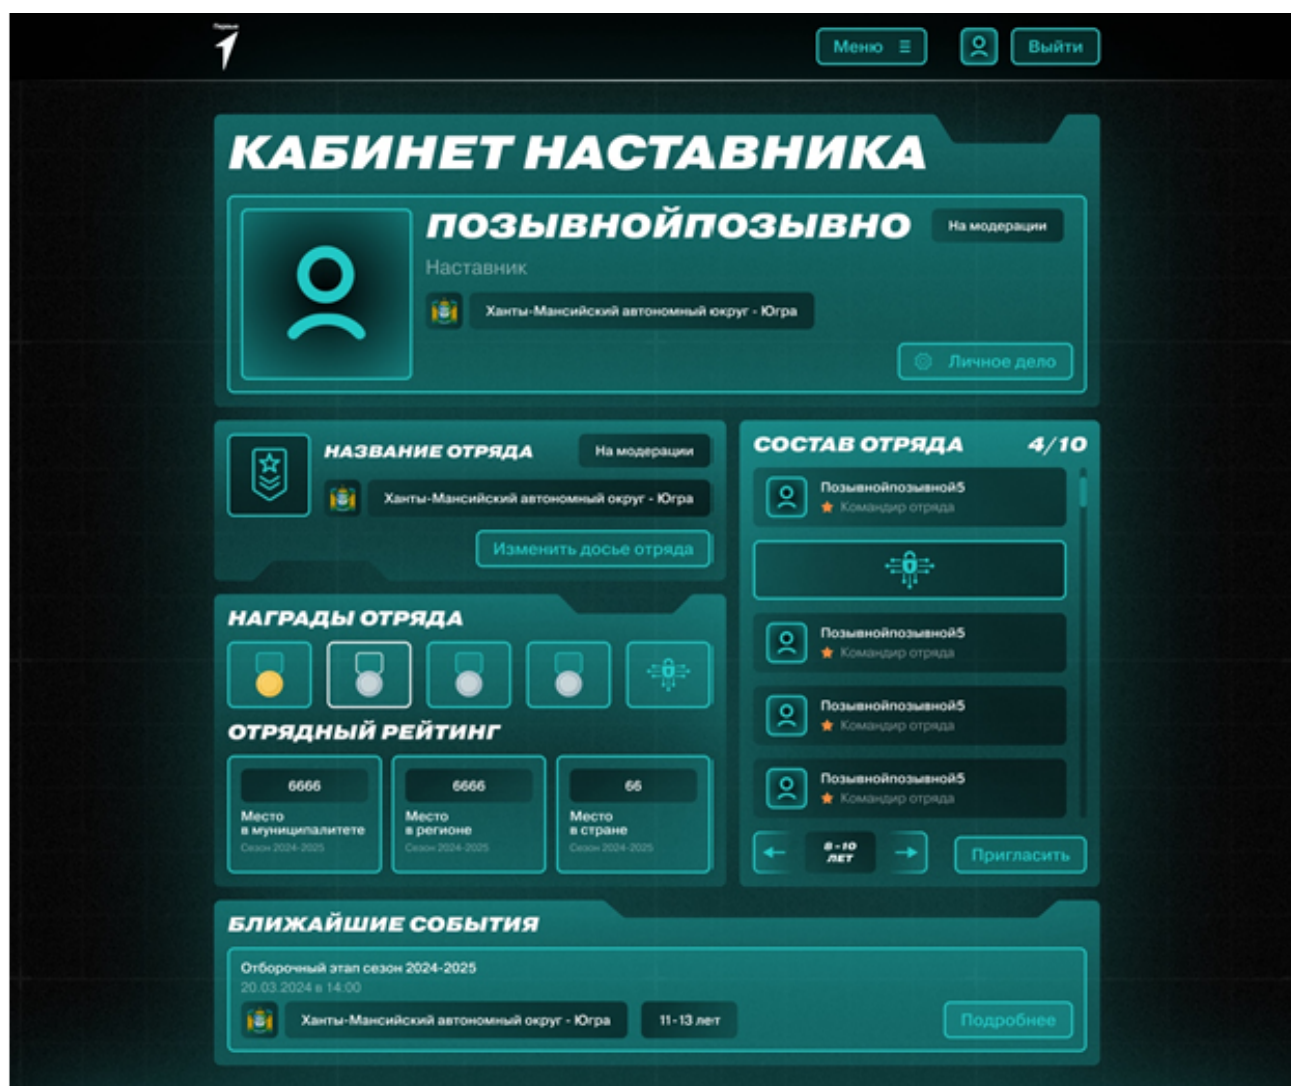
Первые

Меню

Выйти

КАБИНЕТ НАСТАВНИКА

ПОЗЫВНОЙПОЗЫВНО

На модерации

Наставник

Ханты-Мансийский автономный округ - Югра

Личное дело

НАЗВАНИЕ ОТРЯДА

На модерации

Ханты-Мансийский автономный округ - Югра

Изменить досье отряда

СОСТАВ ОТРЯДА 4/10

Позывнойпозывной5
Командир отряда

Позывнойпозывной5
Командир отряда

Позывнойпозывной5
Командир отряда

Позывнойпозывной5
Командир отряда

8-10 ЛЕТ

Пригласить

НАГРАДЫ ОТРЯДА

ОТРЯДНЫЙ РЕЙТИНГ

| 6666 | 6666 | 66 |
|---|---|---|
| Место в муниципалитете | Место в регионе | Место в стране |
| Сезон 2024-2025 | Сезон 2024-2025 | Сезон 2024-2025 |

БЛИЖАЙШИЕ СОБЫТИЯ

Отборочный этап сезон 2024-2025
20.03.2024 в 14:00

Ханты-Мансийский автономный округ - Югра

11-13 лет

Подробнее